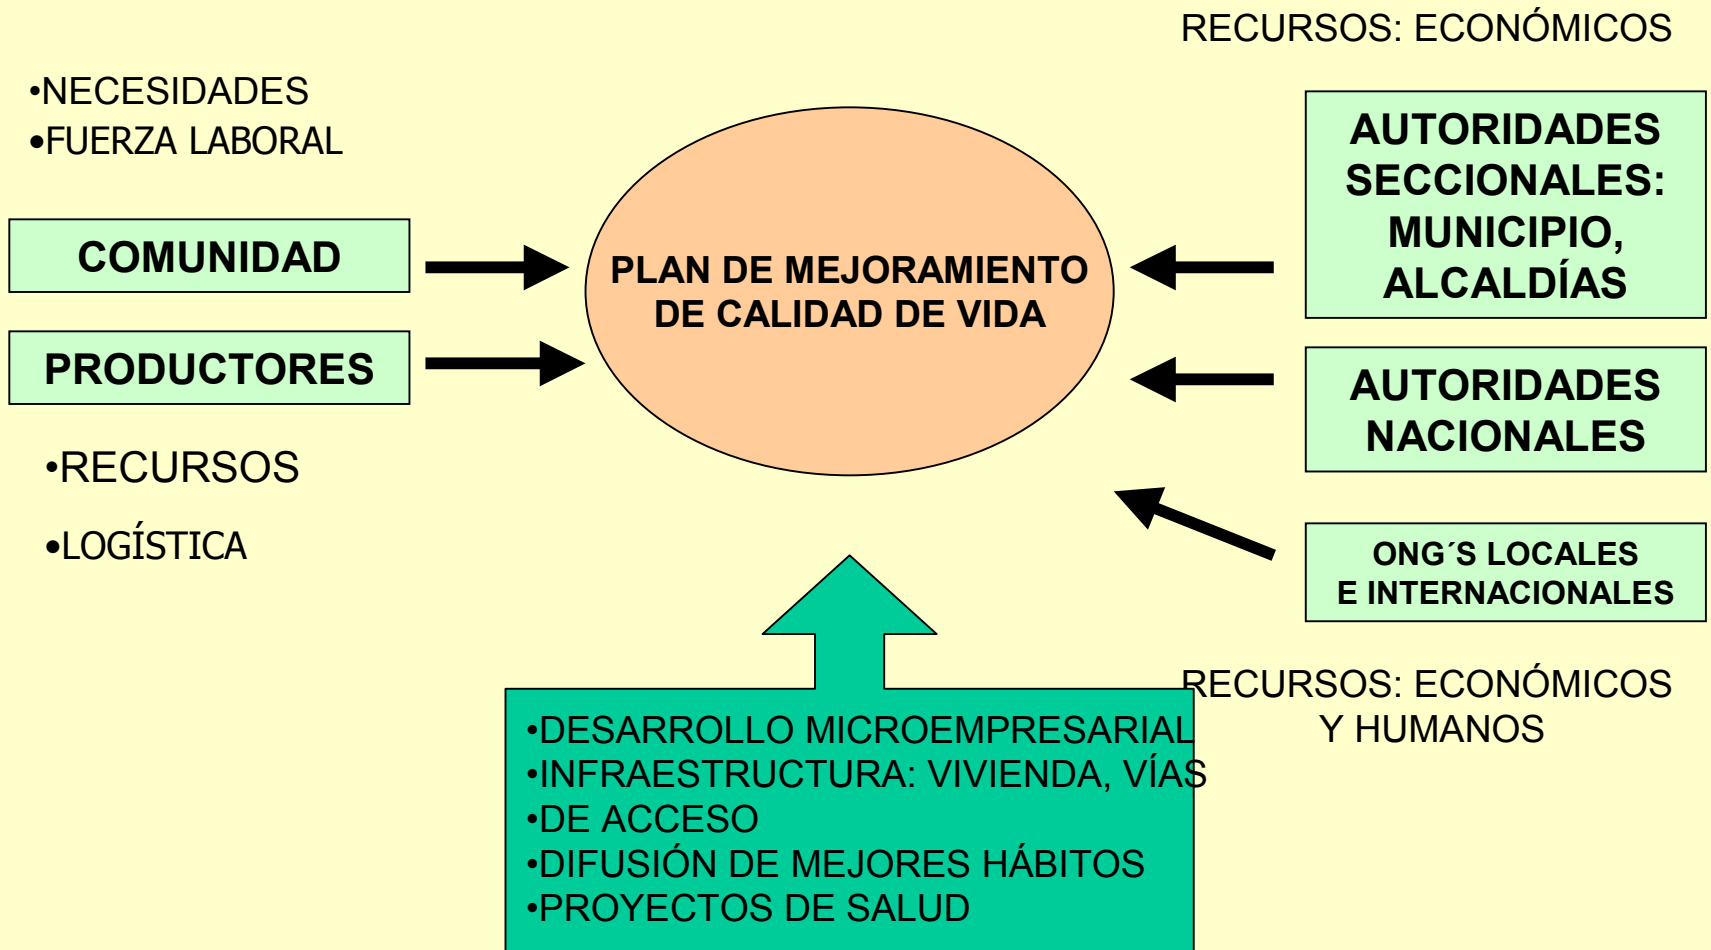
RECURSOS: ECONÓMICOS

•NECESIDADES
•FUERZA LABORAL

COMUNIDAD

PRODUCTORES

•RECURSOS

•LOGÍSTICA

PLAN DE MEJORAMIENTO DE CALIDAD DE VIDA

AUTORIDADES SECCIONALES: MUNICIPIO, ALCALDÍAS

AUTORIDADES NACIONALES

ONG´S LOCALES E INTERNACIONALES

RECURSOS: ECONÓMICOS Y HUMANOS

•DESARROLLO MICROEMPRESARIAL
•INFRAESTRUCTURA: VIVIENDA, VÍAS
•DE ACCESO
•DIFUSIÓN DE MEJORES HÁBITOS
•PROYECTOS DE SALUD